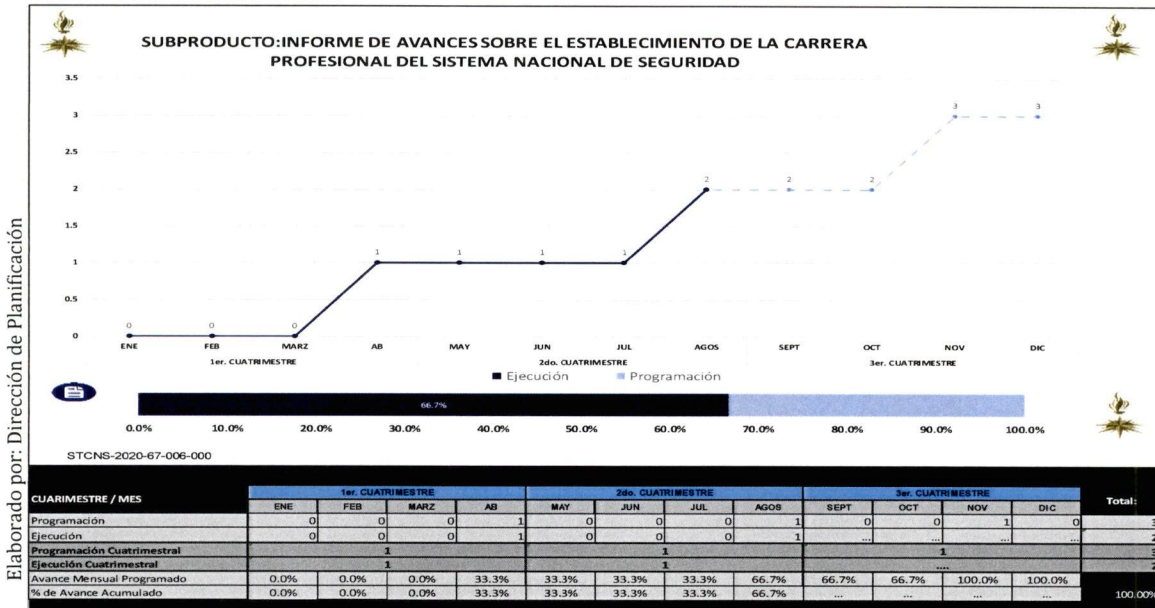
Elaborado por: Dirección de Planificación

SUBPRODUCTO:INFORME DE AVANCES SOBRE EL ESTABLECIMIENTO DE LA CARRERA PROFESIONAL DEL SISTEMA NACIONAL DE SEGURIDAD

3.5
3
2.5
2
1.5
1
0.5
0

0 0 0 1 1 1 1 2 2 2 3 3

ENE FEB MARZ AB MAY JUN JUL AGOS SEPT OCT NOV DIC

1er. CUATRIMESTRE 2do. CUATRIMESTRE 3er. CUATRIMESTRE

Ejecución Programación

66.7%

0.0% 10.0% 20.0% 30.0% 40.0% 50.0% 60.0% 70.0% 80.0% 90.0% 100.0%

STCNS-2020-67-006-000

| CUARIMESTRE / MES | 1er. CUATRIMESTRE ENE | FEB | MARZ | AB | 2do. CUATRIMESTRE MAY | JUN | JUL | AGOS | 3er. CUATRIMESTRE SEPT | OCT | NOV | DIC | Total: |
|---|---|---|---|---|---|---|---|---|---|---|---|---|---|
| Programación | 0 | 0 | 0 | 1 | 0 | 0 | 0 | 1 | 0 | 0 | 1 | 0 | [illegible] |
| Ejecución | 0 | 0 | 0 | 1 | 0 | 0 | 0 | 1 | ... | ... | ... | ... | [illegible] |
| Programación Cuatrimestral | 1 | | | | 1 | | | | 1 | | | | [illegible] |
| Ejecución Cuatrimestral | 1 | | | | 1 | | | | .... | | | | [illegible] |
| Avance Mensual Programado | 0.0% | 0.0% | 0.0% | 33.3% | 33.3% | 33.3% | 33.3% | 66.7% | 66.7% | 66.7% | 100.0% | 100.0% | |
| % de Avance Acumulado | 0.0% | 0.0% | 0.0% | 33.3% | 33.3% | 33.3% | 33.3% | 66.7% | ... | ... | ... | ... | 100.00% |